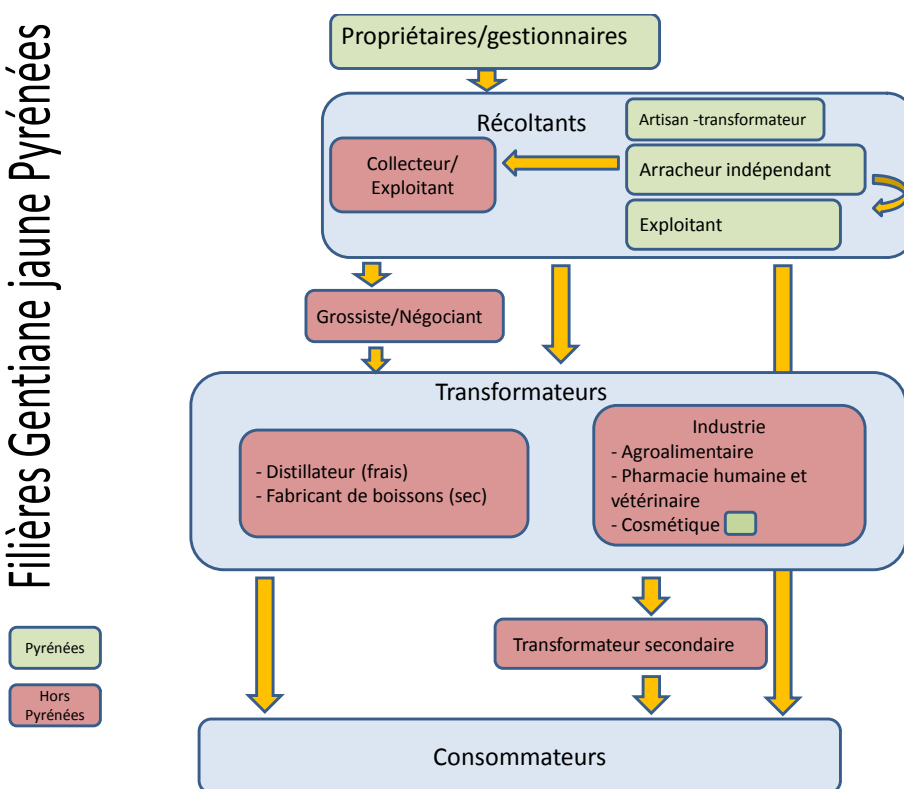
Filières Gentiane jaune Pyrénées

Propriétaires/gestionnaires

Récoltants

Artisan -transformateur

Collecteur/ Exploitant

Arracheur indépendant

Exploitant

Grossiste/Négociant

Transformateurs

- Distillateur (frais)
- Fabricant de boissons (sec)

Industrie
- Agroalimentaire
- Pharmacie humaine et vétérinaire
- Cosmétique

Transformateur secondaire

Consommateurs

Pyrénées

Hors Pyrénées